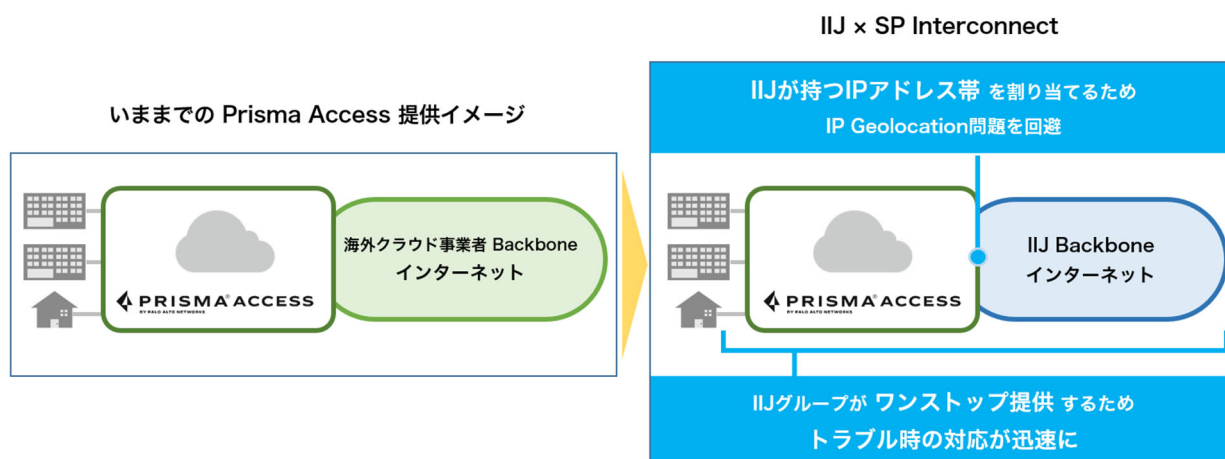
IIJ × SP Interconnect

いままでの Prisma Access 提供イメージ

PRISMA ACCESS
BY PALO ALTO NETWORKS

海外クラウド事業者 Backbone
インターネット

IIJが持つIPアドレス帯 を割り当てるため
IP Geolocation問題を回避

PRISMA ACCESS
BY PALO ALTO NETWORKS

IIJ Backbone
インターネット

IIJグループが ワンストップ提供 するため
トラブル時の対応が迅速に